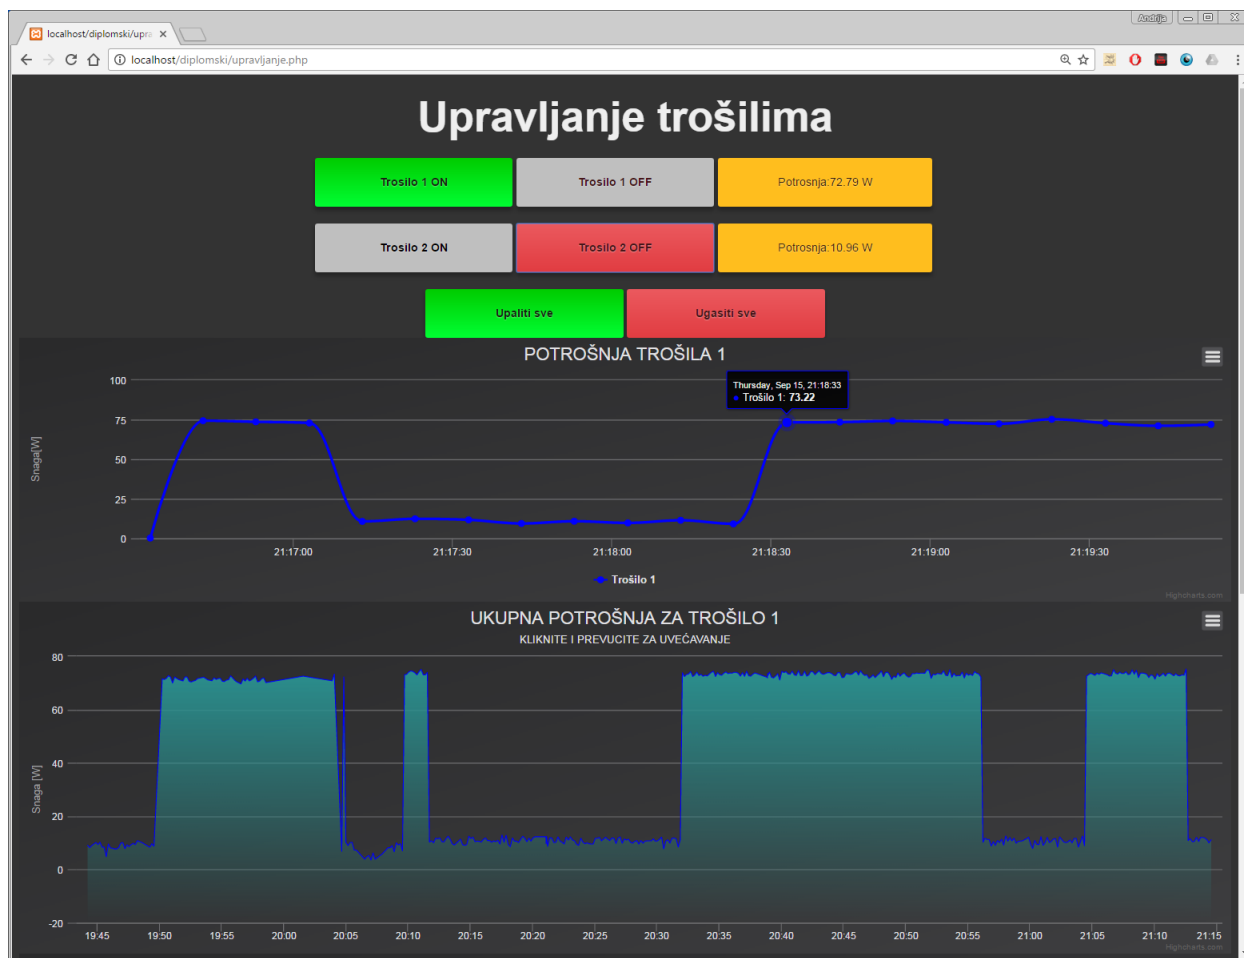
localhost/diplomski/upra ×

Andrija

localhost/diplomski/upravljanje.php

Upravljanje trošilima

Trosilo 1 ON
Trosilo 1 OFF
Potrosnja:72.79 W

Trosilo 2 ON
Trosilo 2 OFF
Potrosnja:10.96 W

Upaliti sve
Ugasiti sve

POTROŠNJA TROŠILA 1

Thursday, Sep 15, 21:18:33
Trošilo 1: 73.22

100
75
50
25
0
Snaga[W]

21:17:00
21:17:30
21:18:00
21:18:30
21:19:00
21:19:30

Trošilo 1

Highcharts.com

UKUPNA POTROŠNJA ZA TROŠILO 1
KLIKNITE I PREVUCITE ZA UVEĆAVANJE

80
60
40
20
0
-20
Snaga [W]

19:45
19:50
19:55
20:00
20:05
20:10
20:15
20:20
20:25
20:30
20:35
20:40
20:45
20:50
20:55
21:00
21:05
21:10
21:15

Highcharts.com